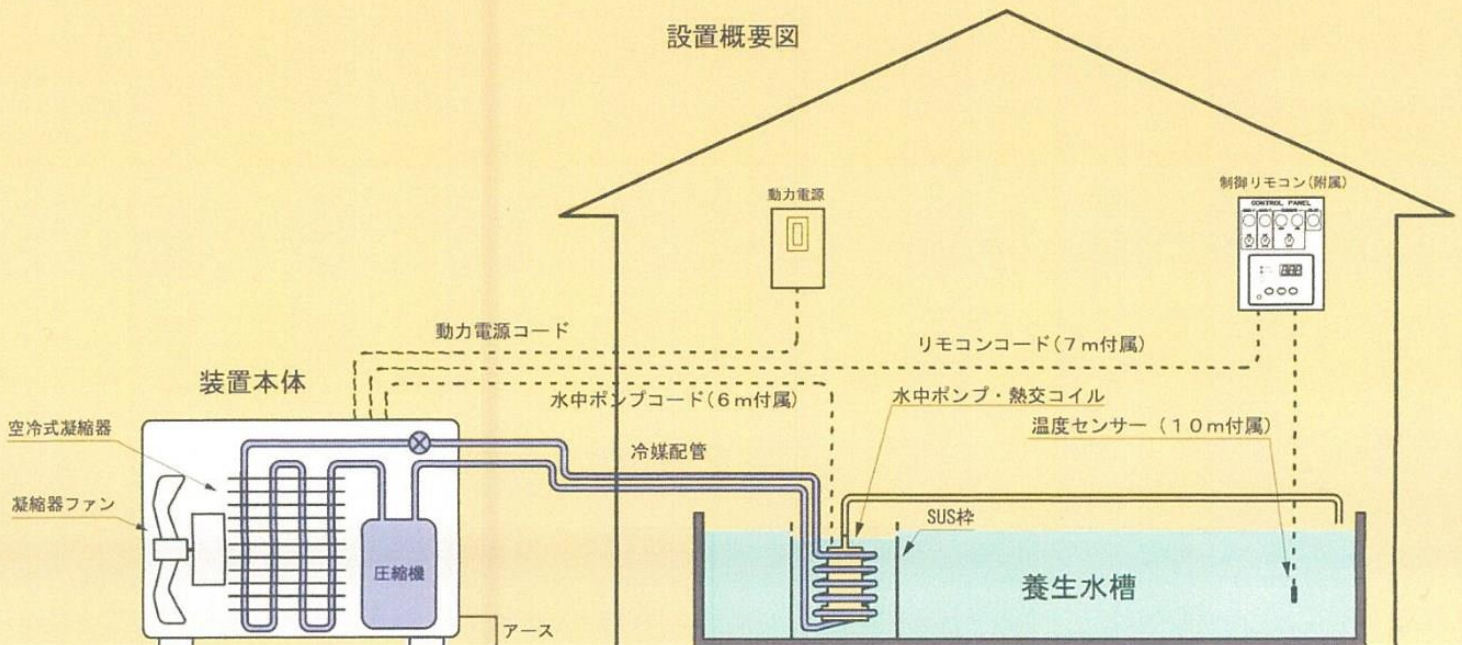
設置概要図

動力電源

制御リモコン(附属)

CONTROL PANEL

動力電源コード

リモコンコード(7m付属)

装置本体

水中ポンプコード(6m付属)

水中ポンプ・熱交コイル

空冷式凝縮器

温度センサー(10m付属)

冷媒配管

凝縮器ファン

SUS枠

圧縮機

養生水槽

アース